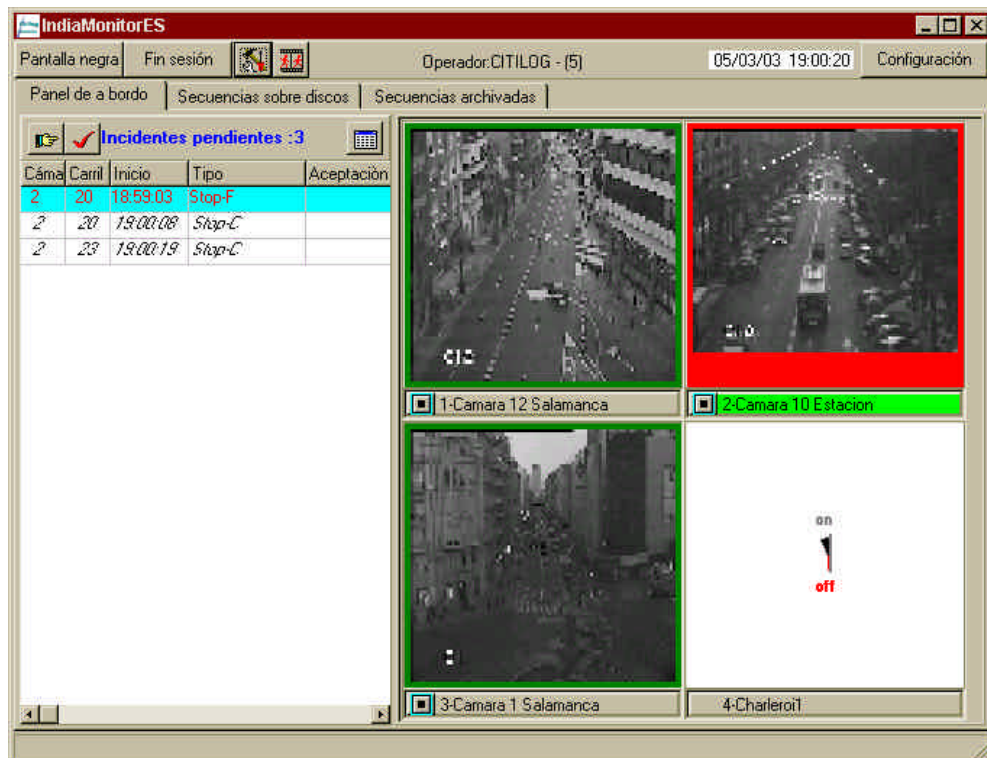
IndiaMonitorES

Pantalla negra | Fin sesión | Operador:CITILOG - (5) | 05/03/03 19:00:20 | Configuración

Panel de a bordo | Secuencias sobre discos | Secuencias archivadas

Incidentes pendientes :3

| Cáma | Carril | Inicio | Tipo | Aceptación |
|---|---|---|---|---|
| 2 | 20 | 18:59:03 | Stop-F | |
| 2 | 20 | 19:00:08 | Stop-C | |
| 2 | 23 | 19:00:19 | Stop-C | |

1-Camara 12 Salamanca

2-Camara 10 Estacion

3-Camara 1 Salamanca

on

off

4-Charleroi1